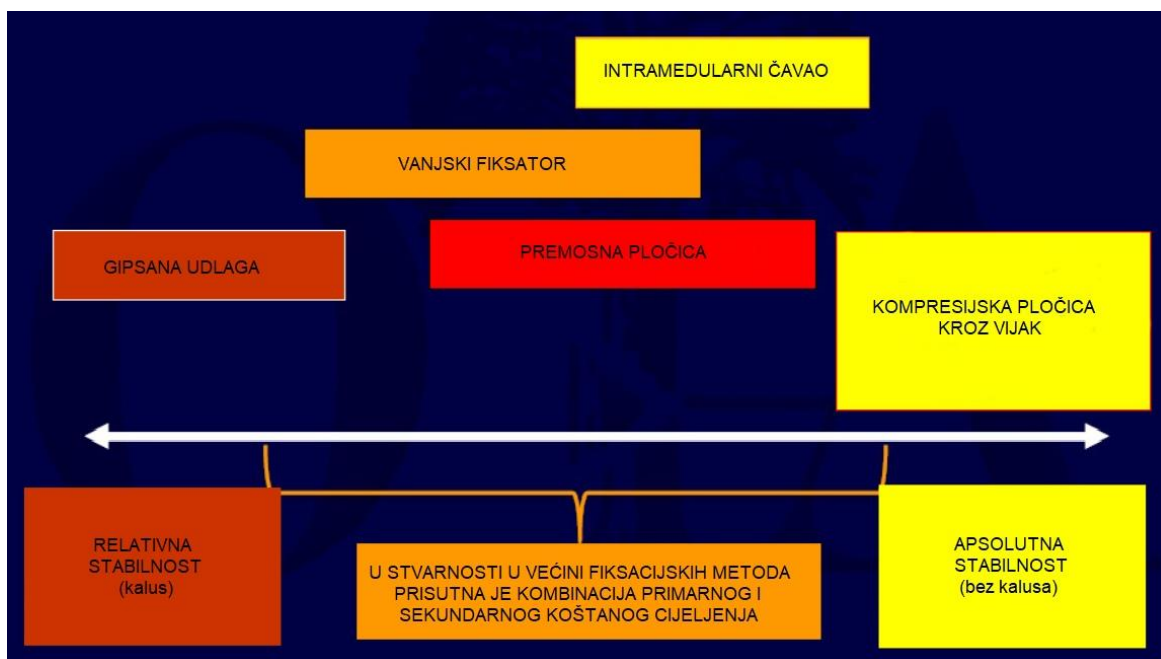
INTRAMEDULARNI ČAVAO

VANJSKI FIKSATOR

GIPSANA UDLAGA

PREMOSNA PLOČICA

KOMPRESIJSKA PLOČICA KROZ VIJAK

RELATIVNA STABILNOST (kalus)

U STVARNOSTI U VEĆINI FIKSACIJSKIH METODA PRISUTNA JE KOMBINACIJA PRIMARNOG I SEKUNDARNOG KOŠTANOG CIJELJENJA

APSOLUTNA STABILNOST (bez kalusa)